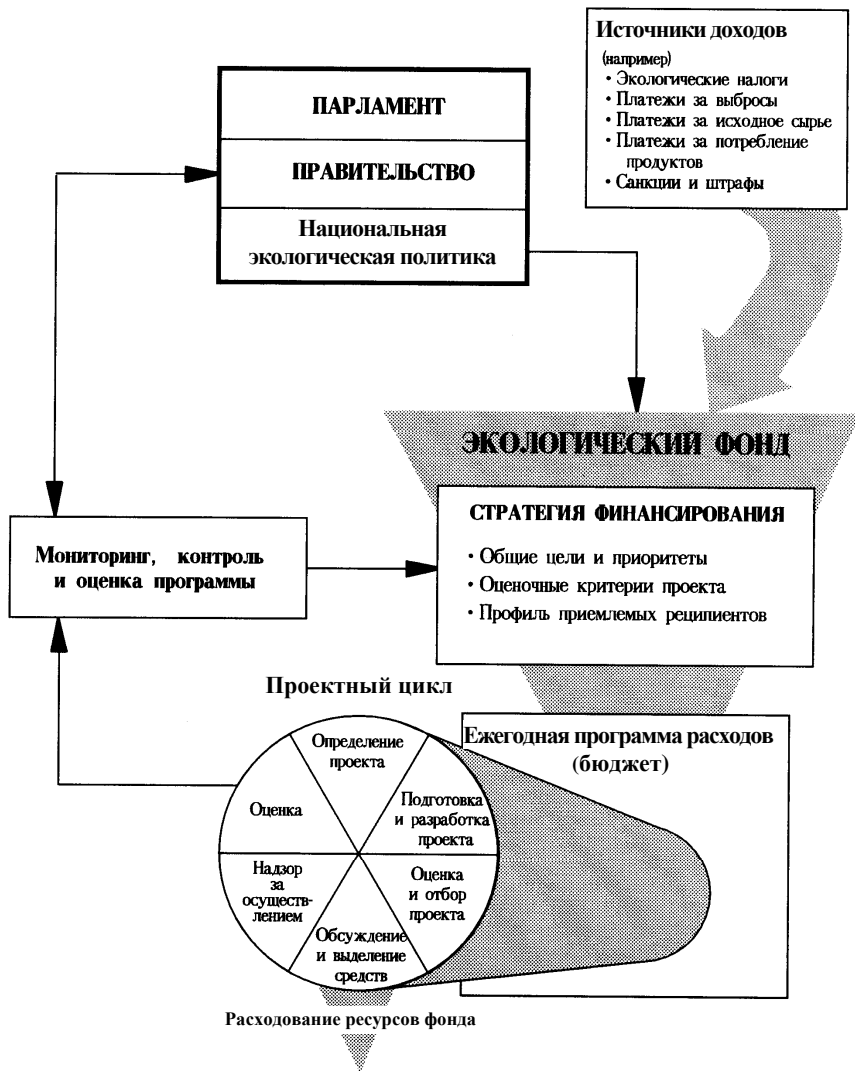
Источники доходов
(например)
• Экологические налоги
• Платежи за выбросы
• Платежи за исходное сырье
• Платежи за потребление продуктов
• Санкции и штрафы

ПАРЛАМЕНТ

ПРАВИТЕЛЬСТВО

Национальная экологическая политика

ЭКОЛОГИЧЕСКИЙ ФОНД

СТРАТЕГИЯ ФИНАНСИРОВАНИЯ
• Общие цели и приоритеты
• Оценочные критерии проекта
• Профиль приемлемых реципиентов

Мониторинг, контроль и оценка программы

Проектный цикл

Ежегодная программа расходов (бюджет)

Определение проекта

Подготовка и разработка проекта

Оценка и отбор проекта

Обсуждение и выделение средств

Надзор за осуществлением

Оценка

Расходование ресурсов фонда